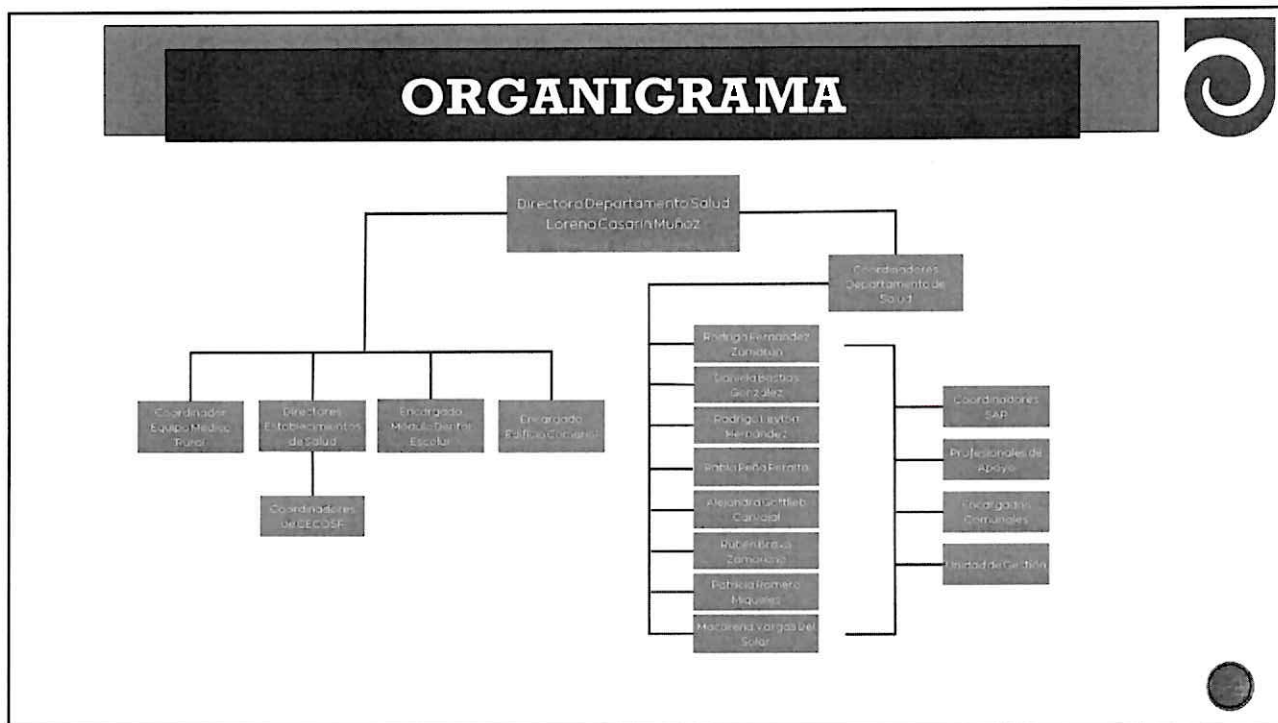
ORGANIGRAMA

Directora Departamento Salud
Lorena Casarin Muñoz

Coordinadores Departamento de Salud

Coordinador Equipo Médico Rural

Directores Establecimientos de Salud

Encargado Módulo Dental Escolar

Encargado Edificio Comunal

Coordinadores de CECOSF

Rodrigo Fernández Zamorano

Daniela Bastías González

Rodrigo Leyton Hernández

Pablo Peña Peralta

Alejandra Gottlieb Carvajal

Rubén Bravo Zamorano

Patricia Romero Miquiles

Macarena Vargas Del Solar

Coordinadores SAR

Profesionales de Apoyo

Encargados Comunales

Unidad de Gestión